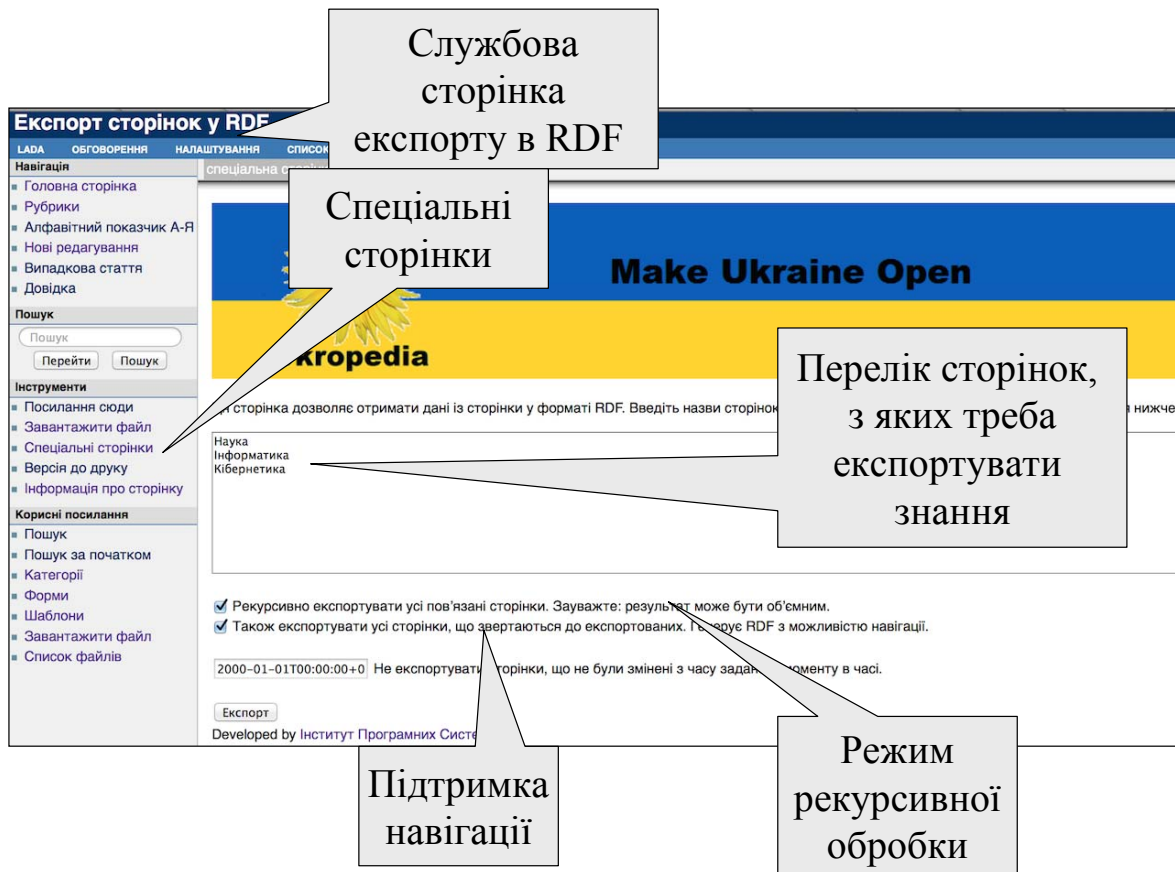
Службова сторінка експорту в RDF

Експорт сторінок у RDF

LADA ОБГОВОРЕННЯ НАЛАШТУВАННЯ СПИСОК

Навігація
Головна сторінка
Рубрики
Алфавітний показчик А-Я
Нові редагування
Випадкова стаття
Довідка

Пошук
Пошук
Перейти Пошук

Інструменти
Посилання сюди
Завантажити файл
Спеціальні сторінки
Версія до друку
Інформація про сторінку

Корисні посилання
Пошук
Пошук за початком
Категорії
Форми
Шаблони
Завантажити файл
Список файлів

спеціальна сторі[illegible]

Спеціальні сторінки

Make Ukraine Open

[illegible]kropedia

Перелік сторінок, з яких треба експортувати знання

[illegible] сторінка дозволяє отримати дані із сторінки у форматі RDF. Введіть назви сторінок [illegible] нижче

Наука
Інформатика
Кібернетика

Рекурсивно експортувати усі пов'язані сторінки. Зауважте: результат може бути об'ємним.
Також експортувати усі сторінки, що звертаються до експортованих. Г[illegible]рує RDF з можливістю навігації.

2000-01-01T00:00:00+0 Не експортувати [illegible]торінки, що не були змінені з часу задан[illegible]оменту в часі.

Експорт
Developed by Інститут Програмних Систе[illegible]

Підтримка навігації

Режим рекурсивної обробки